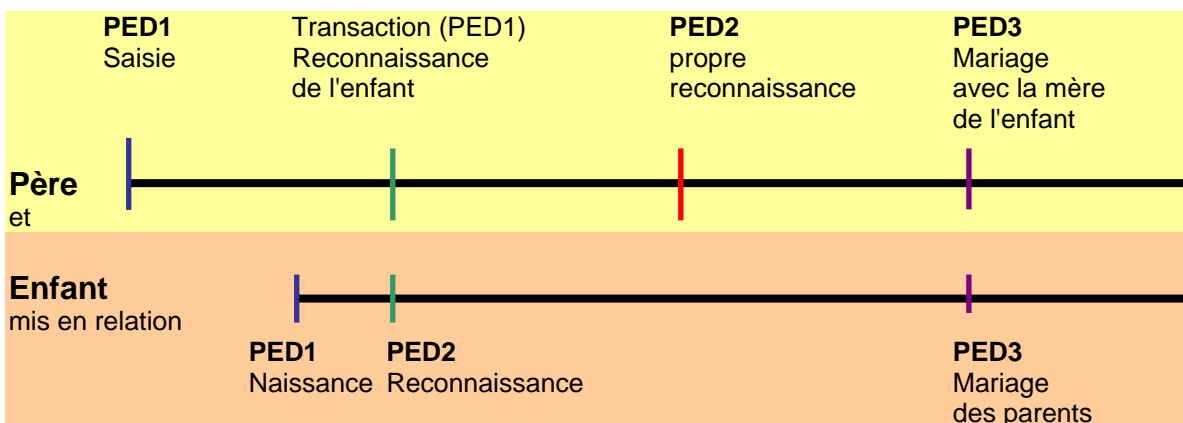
**PED1**
Saisie

Transaction (PED1)
Reconnaissance
de l'enfant

**PED2**
propre
reconnaissance

**PED3**
Mariage
avec la mère
de l'enfant

**Père**
et

**Enfant**
mis en relation

**PED1**
Naissance

**PED2**
Reconnaissance

**PED3**
Mariage
des parents